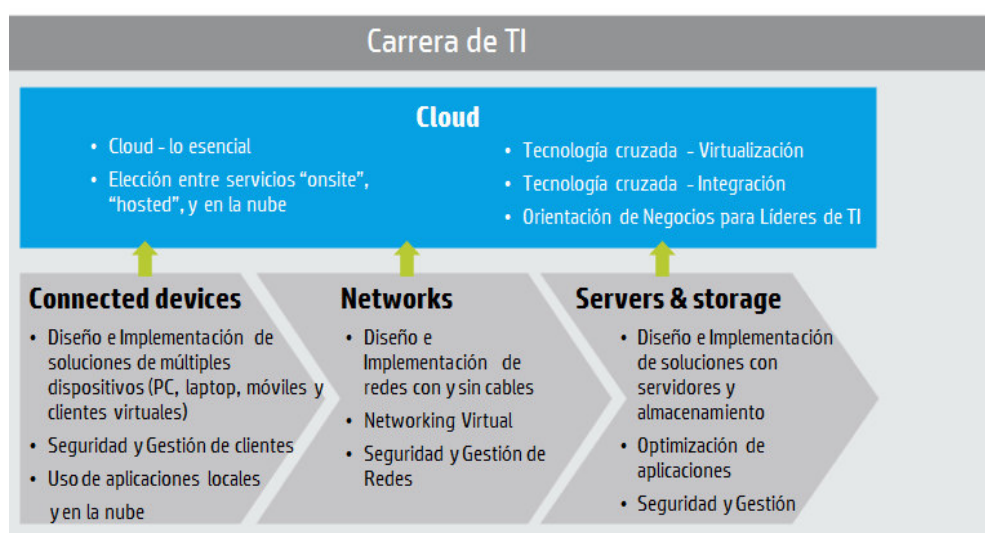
Carrera de TI

Cloud

- Cloud - lo esencial
- Elección entre servicios “onsite”, “hosted”, y en la nube

- Tecnología cruzada - Virtualización
- Tecnología cruzada - Integración
- Orientación de Negocios para Líderes de TI

Connected devices

- Diseño e Implementación de soluciones de múltiples dispositivos (PC, laptop, móviles y clientes virtuales)
- Seguridad y Gestión de clientes
- Uso de aplicaciones locales y en la nube

Networks

- Diseño e Implementación de redes con y sin cables
- Networking Virtual
- Seguridad y Gestión de Redes

Servers & storage

- Diseño e Implementación de soluciones con servidores y almacenamiento
- Optimización de aplicaciones
- Seguridad y Gestión